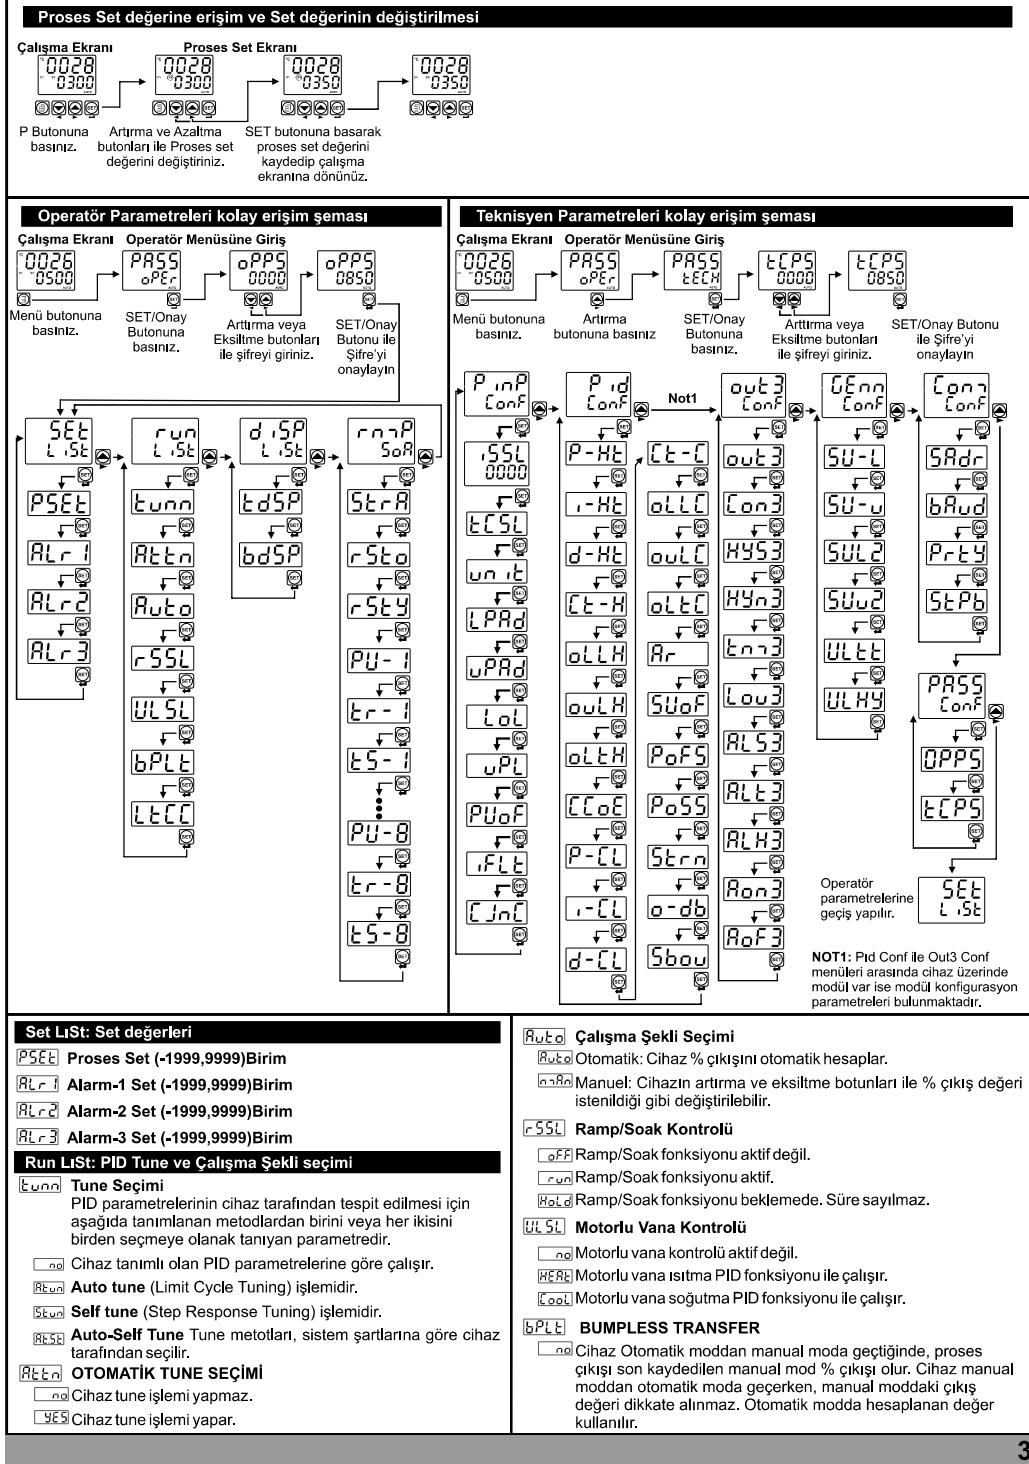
Proses Set değerine erişim ve Set değerinin değiştirilmesi

Çalışma Ekranı
0028
0300

Proses Set Ekranı
0028
0300

0028
0350

0028
0350

P Butonuna basınız.

Artırma ve Azaltma butonları ile Proses set değerini değiştiriniz.

SET butonuna basarak proses set değerini kaydedip çalışma ekranına dönünüz.

Operatör Parametreleri kolay erişim şeması

Çalışma Ekranı
0026
0500

Operatör Menüsüne Giriş
PASS
oPEr

oPPS
0000

oPPS
0850

Menü butonuna basınız.

SET/Onay Butonuna basınız.

Arttırma veya Eksiltme butonları ile şifreyi giriniz.

SET/Onay Butonu ile Şifre'yi onaylayın

SEt LISt
PSEt
ALr1
ALr2
ALr3

run LISt
tunn
Attn
Auto
rSSL
ULSL
bPLt
LtCC

dISP LISt
tdSP
bdSP

rnnP SoA
StrA
rSto
rStY
PU-1
tr-1
tS-1
PU-8
tr-8
tS-8

Teknisyen Parametreleri kolay erişim şeması

Çalışma Ekranı
0026
0500

Operatör Menüsüne Giriş
PASS
oPEr

PASS
tECH

tCPS
0000

tCPS
0850

Menü butonuna basınız.

Artırma butonuna basınız

SET/Onay Butonuna basınız.

Arttırma veya Eksiltme butonları ile şifreyi giriniz.

SET/Onay Butonu ile Şifre'yi onaylayın

PInP Conf
ISSL 0000
tCSL
unIt
LPAd
uPAd
LoL
uPL
PUoF
IFLt
CJnC

PId Conf
P-Ht
I-Ht
d-Ht
Ct-H
oLLH
ouLH
oLtH
CCoE
P-CL
I-CL
d-CL

Not1

Ct-C
oLLC
ouLC
oLtC
Ar
SUoF
PoFS
PoSS
Strn
o-db
Sbou

out3 Conf
out3
Con3
HYS3
HYn3
tnn3
Lou3
ALS3
ALt3
ALH3
Aon3
AoF3

GEnn Conf
SU-L
SU-u
SUL2
SUu2
ULtt
ULHY

Conn Conf
SAdr
bAud
PrtY
StPb

PASS Conf
OPPS
tCPS

Operatör parametrelerine geçiş yapılır.
SEt LISt

NOT1: PId Conf ile Out3 Conf menüleri arasında cihaz üzerinde modül var ise modül konfigurasyon parametreleri bulunmaktadır.

Set LIST: Set değerleri
PSEt Proses Set (-1999,9999)Birim
ALr1 Alarm-1 Set (-1999,9999)Birim
ALr2 Alarm-2 Set (-1999,9999)Birim
ALr3 Alarm-3 Set (-1999,9999)Birim

Run LIST: PID Tune ve Çalışma Şekli seçimi
tunn Tune Seçimi
PID parametrelerinin cihaz tarafından tespit edilmesi için aşağıda tanımlanan metodlardan birini veya her ikisini birden seçmeye olanak tanıyan parametredir.
no Cihaz tanımlı olan PID parametrelerine göre çalışır.
Atun Auto tune (Limit Cycle Tuning) işlemidir.
Stun Self tune (Step Response Tuning) işlemidir.
AtSt Auto-Self Tune Tune metotları, sistem şartlarına göre cihaz tarafından seçilir.
Attn OTOMATİK TUNE SEÇİMİ
no Cihaz tune işlemi yapmaz.
YES Cihaz tune işlemi yapar.

Auto Çalışma Şekli Seçimi
Auto Otomatik: Cihaz % çıkışını otomatik hesaplar.
nnAn Manuel: Cihazın artırma ve eksiltme botunları ile % çıkış değeri istenildiği gibi değiştirilebilir.
rSSL Ramp/Soak Kontrolü
oFF Ramp/Soak fonksiyonu aktif değil.
run Ramp/Soak fonksiyonu aktif.
HoLd Ramp/Soak fonksiyonu beklemede. Süre sayılmaz.
ULSL Motorlu Vana Kontrolü
no Motorlu vana kontrolü aktif değil.
HEAt Motorlu vana ısıtma PID fonksiyonu ile çalışır.
CooL Motorlu vana soğutma PID fonksiyonu ile çalışır.
bPLt BUMPLESS TRANSFER
no Cihaz Otomatik moddan manual moda geçtiğinde, proses çıkışı son kaydedilen manual mod % çıkışı olur. Cihaz manual moddan otomatik moda geçerken, manual moddaki çıkış değeri dikkate alınmaz. Otomatik modda hesaplanan değer kullanılır.

3